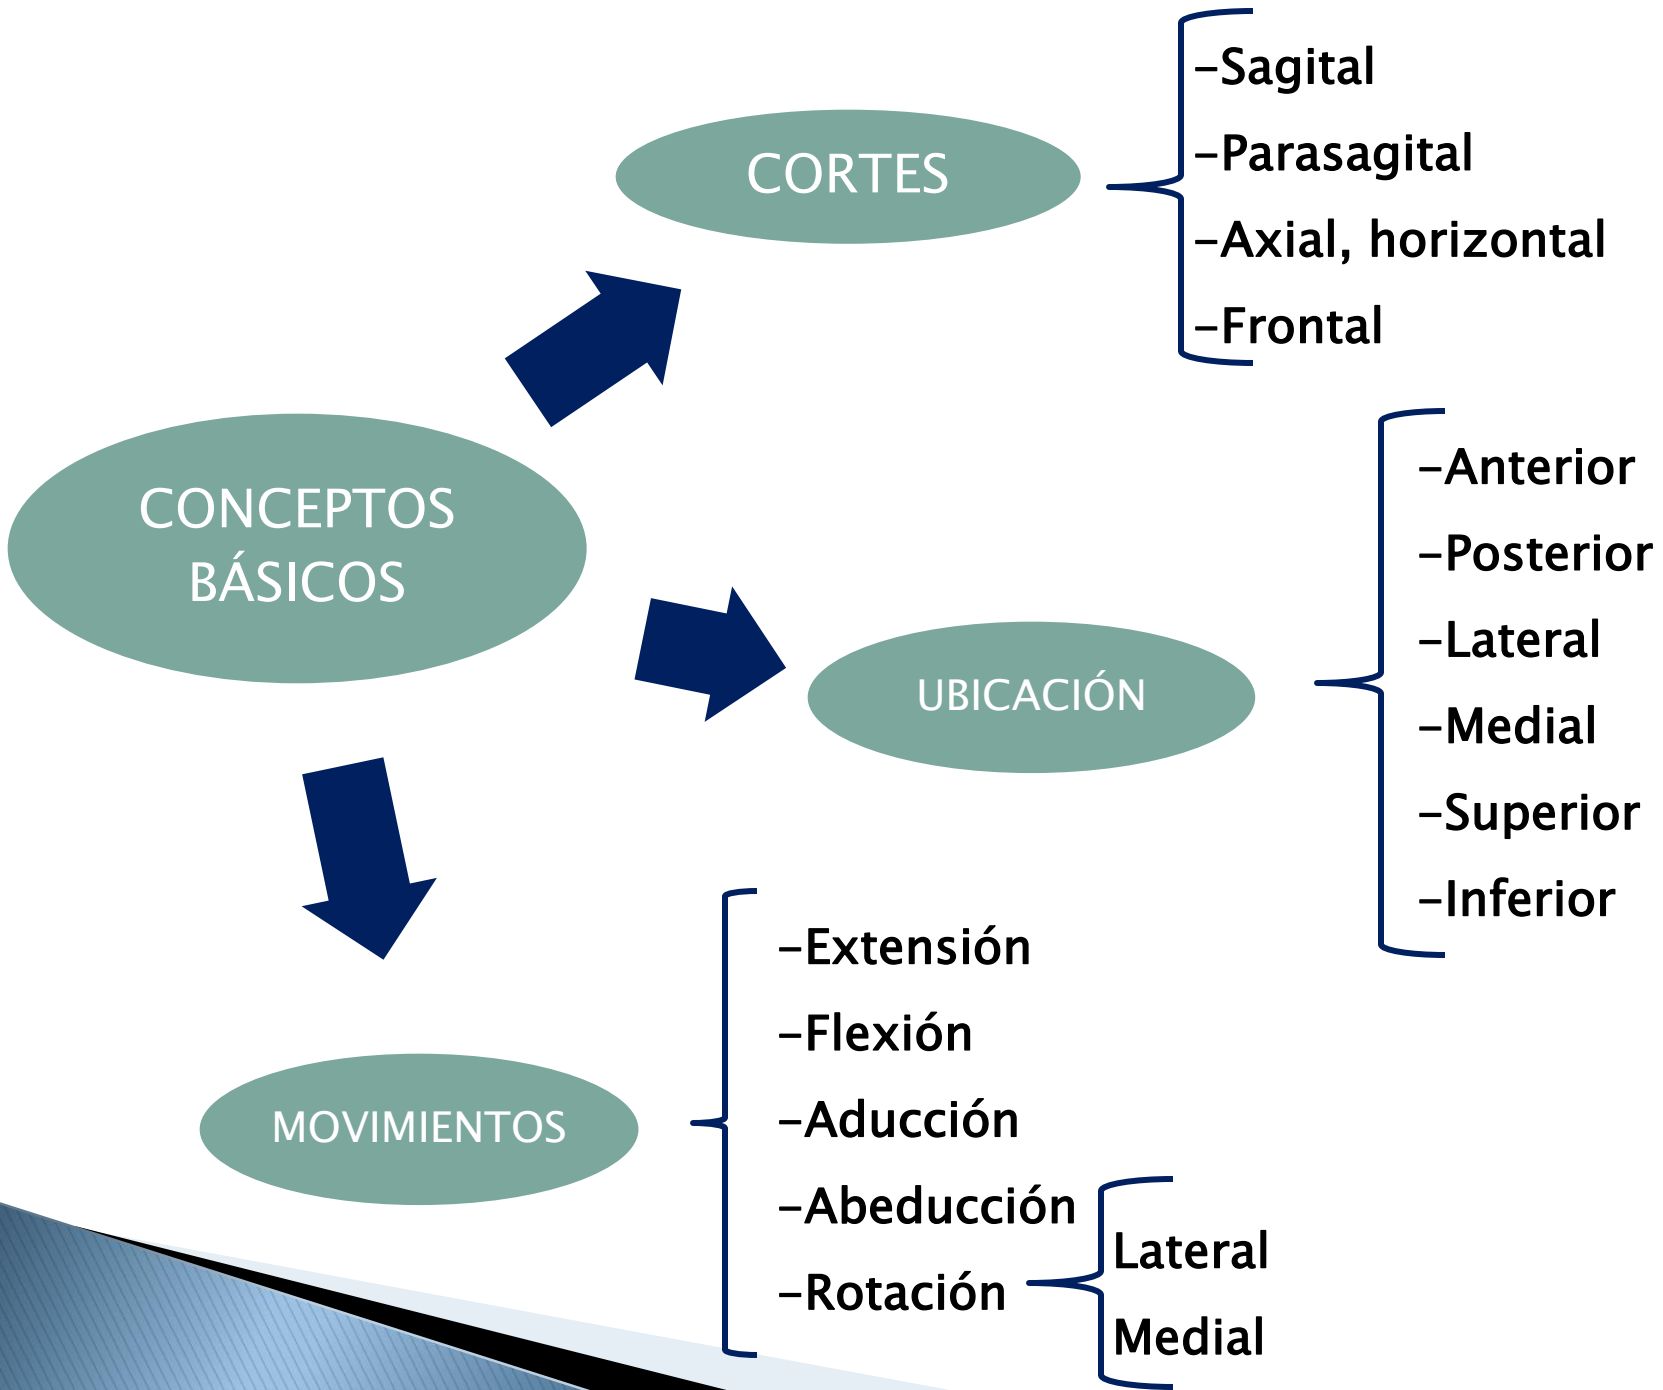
CONCEPTOS BÁSICOS

CORTES

-Sagital
-Parasagital
-Axial, horizontal
-Frontal

UBICACIÓN

-Anterior
-Posterior
-Lateral
-Medial
-Superior
-Inferior

MOVIMIENTOS

-Extensión
-Flexión
-Aducción
-Abeducción
-Rotación

Lateral
Medial